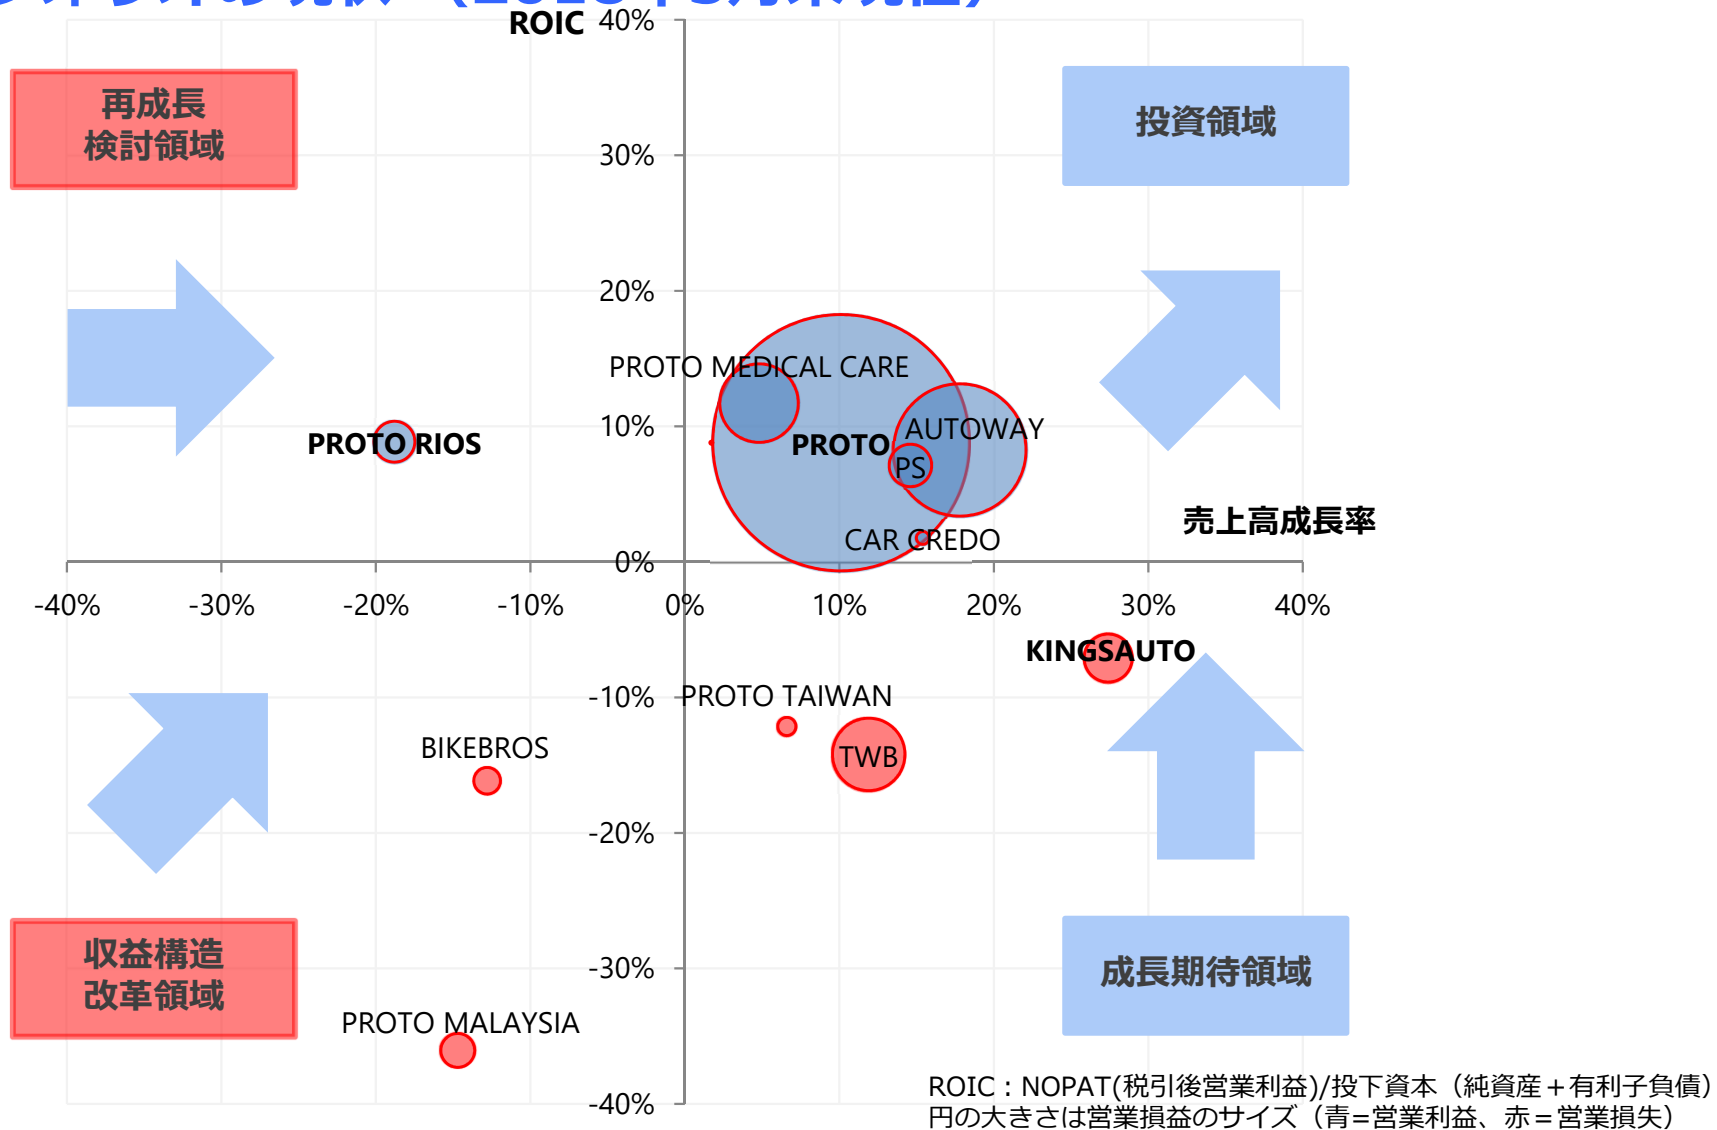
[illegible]

ROIC 40%

30%

20%

10%

0%

-10%

-20%

-30%

-40%

-40% -30% -20% -10% 0% 10% 20% 30% 40%

再成長
検討領域

投資領域

収益構造
改革領域

成長期待領域

売上高成長率

PROTO RIOS

PROTO MEDICAL CARE

PROTO

AUTOWAY

PS

CAR CREDO

KINGSAUTO

PROTO TAIWAN

TWB

BIKEBROS

PROTO MALAYSIA

ROIC：NOPAT(税引後営業利益)/投下資本（純資産＋有利子負債）
円の大きさは営業損益のサイズ（青＝営業利益、赤＝営業損失）